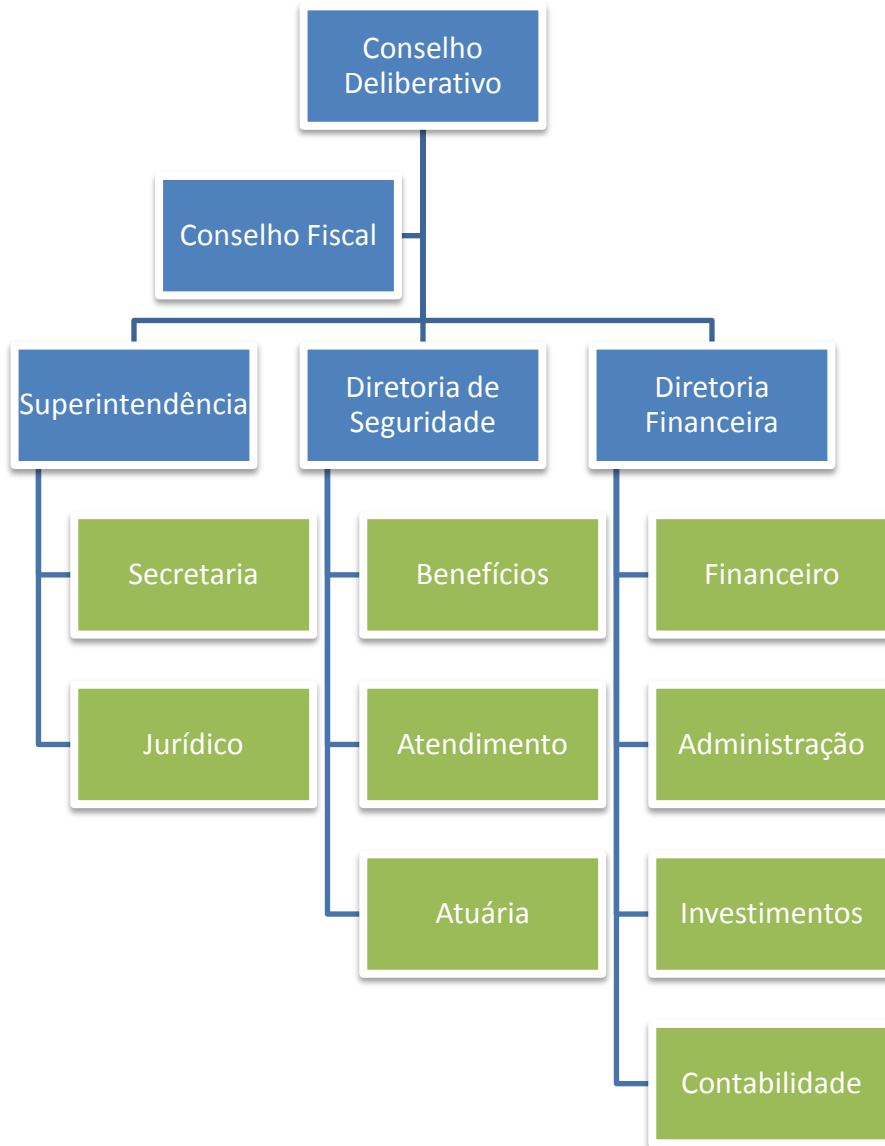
Conselho Deliberativo

Conselho Fiscal

Superintendência

Secretaria

Jurídico

Diretoria de Seguridade

Benefícios

Atendimento

Atuária

Diretoria Financeira

Financeiro

Administração

Investimentos

Contabilidade